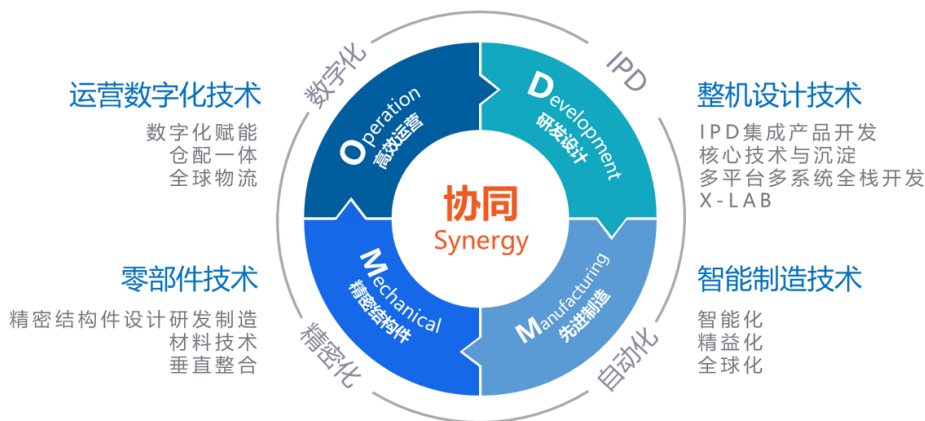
运营数字化技术
数字化赋能
仓配一体
全球物流

零部件技术
精密结构件设计研发制造
材料技术
垂直整合

数字化

IPD

Operation
高效运营

Development
研发设计

协同
Synergy

Mechanical
精密结构件

Manufacturing
先进制造

精密化

自动化

整机设计技术
IPD集成产品开发
核心技术与沉淀
多平台多系统全栈开发
X-LAB

智能制造技术
智能化
精益化
全球化